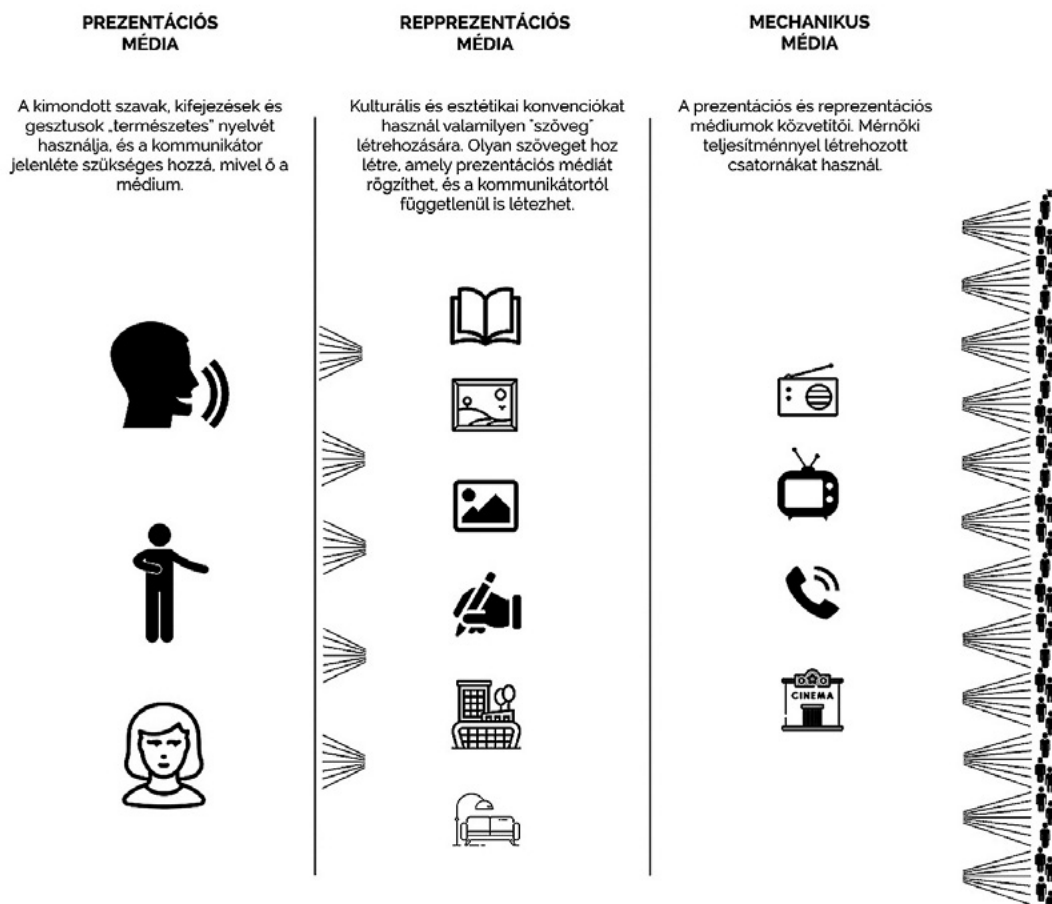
PREZENTÁCIÓS MÉDIA

A kimondott szavak, kifejezések és gesztusok „természetes" nyelvét használja, és a kommunikátor jelenléte szükséges hozzá, mivel ő a médium.

REPPREZENTÁCIÓS MÉDIA

Kulturális és esztétikai konvenciókat használ valamilyen "szöveg" létrehozására. Olyan szöveget hoz létre, amely prezentációs médiát rögzíthet, és a kommunikátortól függetlenül is létezhet.

MECHANIKUS MÉDIA

A prezentációs és reprezentációs médiumok közvetítői. Mérnöki teljesítménnyel létrehozott csatornákat használ.

CINEMA